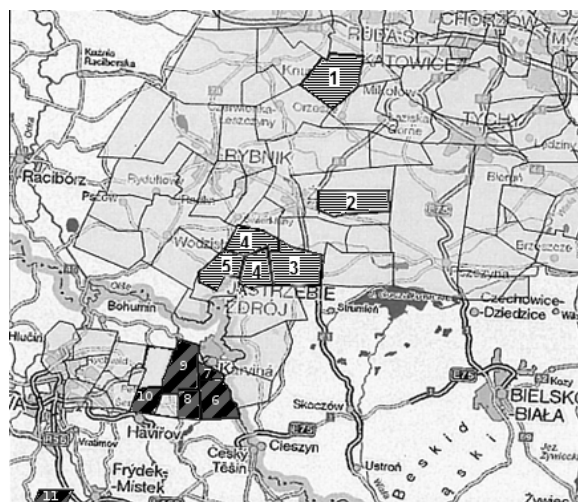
CHORZÓW
RUDA ŚL.
KATOWICE
Kuźnia Raciborska
Knurów
1
Orzesze
Mikołów
Żernica
Leszczyny
Łaziska Górne
TYCHY
Orzesze
RYBNIK
Racibórz
Rydułtowy
Pszów
2
Bieruń
Wodzisław
4
5
4
3
JASTRZĘBIE ZDRÓJ
Brzeszcze
Pszczyna
Bohumín
Czechowice-Dziedzice
Strumień
Hlučín
9
7
Karviná
10
8
6
Skoczów
Havířov
Cieszyn
BIELSKO-BIAŁA
Frýdek-Místek
Český Těšín
Ustroń
Beskid Śląski
Kozy
11
Żywiec